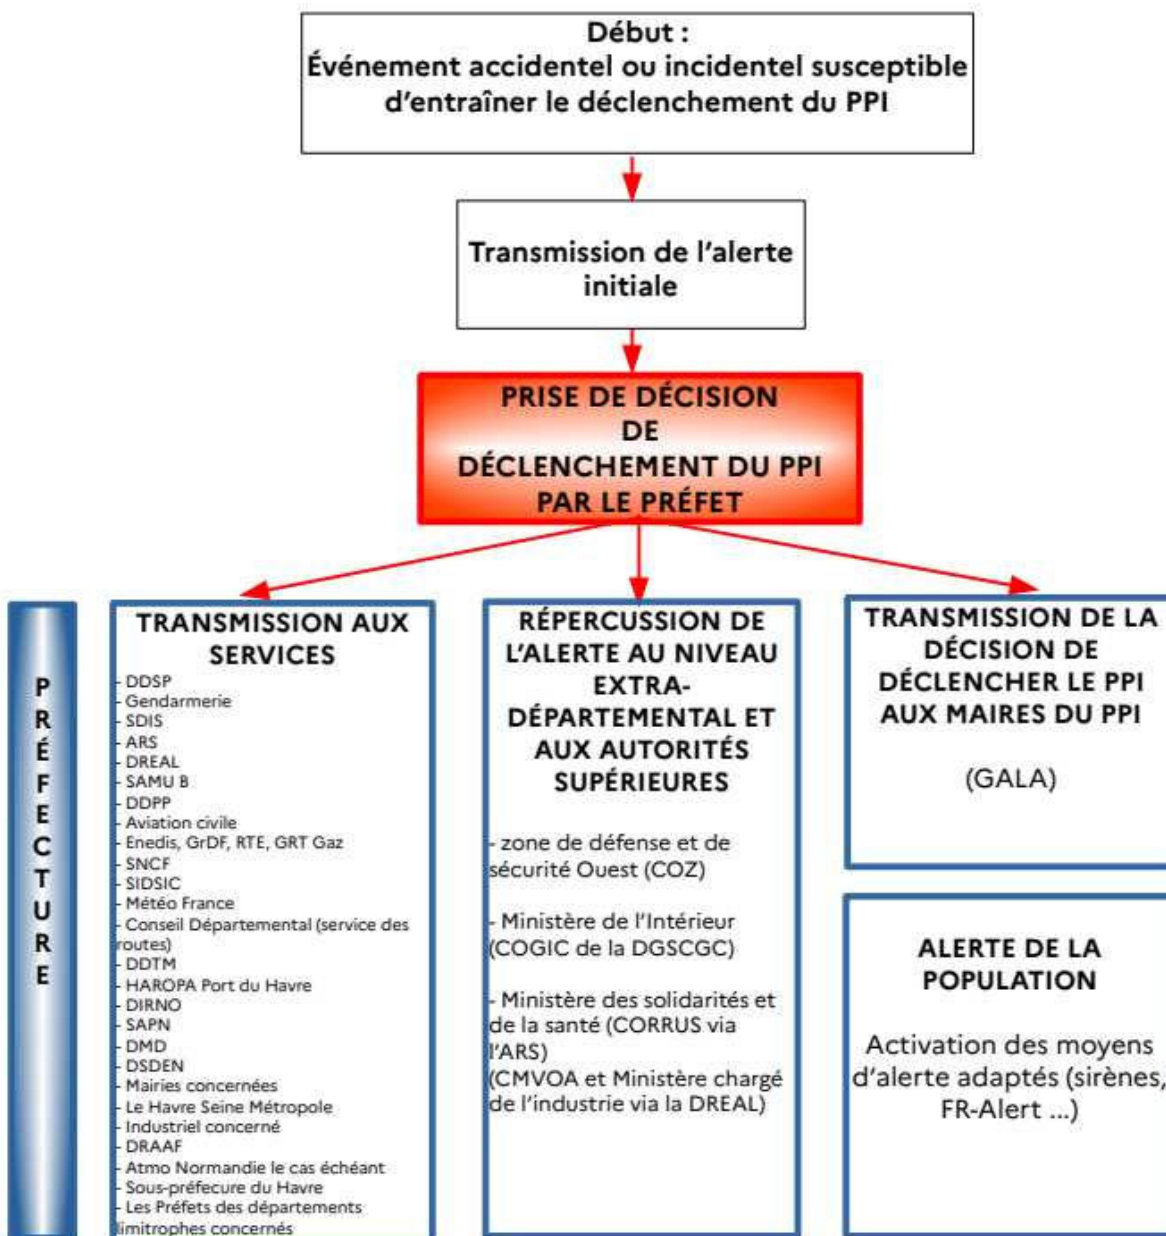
Début :
Événement accidentel ou incidentel susceptible d'entraîner le déclenchement du PPI

Transmission de l'alerte initiale

PRISE DE DÉCISION DE DÉCLENCHEMENT DU PPI PAR LE PRÉFET

PRÉFECTURE

TRANSMISSION AUX SERVICES
- DDSP
- Gendarmerie
- SDIS
- ARS
- DREAL
- SAMU B
- DDPP
- Aviation civile
- Enedis, GrDF, RTE, GRT Gaz
- SNCF
- SIDSIC
- Météo France
- Conseil Départemental (service des routes)
- DDTM
- HAROPA Port du Havre
- DIRNO
- SAPN
- DMD
- DSDEN
- Mairies concernées
- Le Havre Seine Métropole
- Industriel concerné
- DRAAF
- Atmo Normandie le cas échéant
- Sous-préfecure du Havre
- Les Préfets des départements limitrophes concernés

RÉPERCUSSION DE L'ALERTE AU NIVEAU EXTRA-DÉPARTEMENTAL ET AUX AUTORITÉS SUPÉRIEURES

- zone de défense et de sécurité Ouest (COZ)

- Ministère de l'Intérieur (COGIC de la DGSCGC)

- Ministère des solidarités et de la santé (CORRUS via l'ARS)
(CMVOA et Ministère chargé de l'industrie via la DREAL)

TRANSMISSION DE LA DÉCISION DE DÉCLENCHER LE PPI AUX MAIRES DU PPI

(GALA)

ALERTE DE LA POPULATION

Activation des moyens d'alerte adaptés (sirènes, FR-Alert ...)